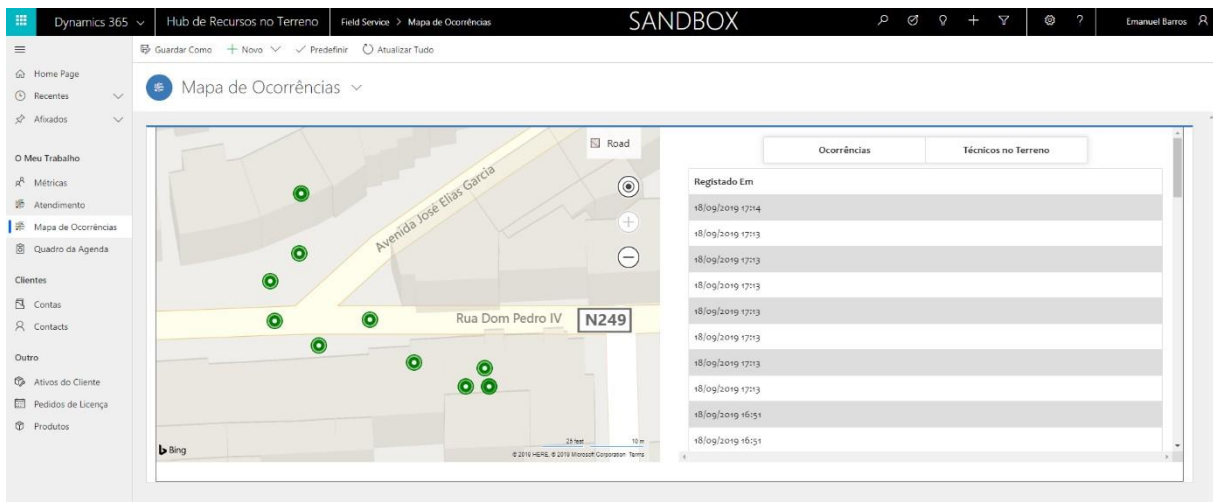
Dynamics 365 Hub de Recursos no Terreno Field Service > Mapa de Ocorrências SANDBOX Emanuel Barros

Guardar Como + Novo Predefinir Atualizar Tudo

Home Page
Recentes
Afixados

O Meu Trabalho
Métricas
Atendimento
Mapa de Ocorrências
Quadro da Agenda

Clientes
Contas
Contacts

Outro
Ativos do Cliente
Pedidos de Licença
Produtos

Mapa de Ocorrências

Road

Avenida José Elias Garcia

Rua Dom Pedro IV

N249

Bing

25 feet 10 m

© 2019 HERE, © 2019 Microsoft Corporation Terms

| Ocorrências | Técnicos no Terreno |
|---|---|

| Registado Em |
|---|
| 18/09/2019 17:14 |
| 18/09/2019 17:13 |
| 18/09/2019 17:13 |
| 18/09/2019 17:13 |
| 18/09/2019 17:13 |
| 18/09/2019 17:13 |
| 18/09/2019 17:13 |
| 18/09/2019 17:13 |
| 18/09/2019 16:51 |
| 18/09/2019 16:51 |